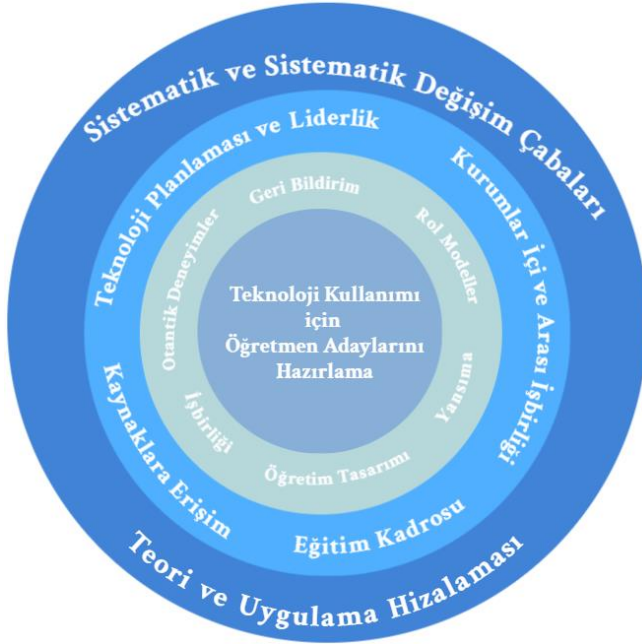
Sistematik ve Sistematik Değişim Çabaları

Teknoloji Planlaması ve Liderlik

Kurumlar İçi ve Arası İşbirliği

Kaynaklara Erişim

Eğitim Kadrosu

Teori ve Uygulama Hizalaması

Geri Bildirim

Rol Modeller

Yansıma

Öğretim Tasarımı

İşbirliği

Otantik Deneyimler

Teknoloji Kullanımı için Öğretmen Adaylarını Hazırlama